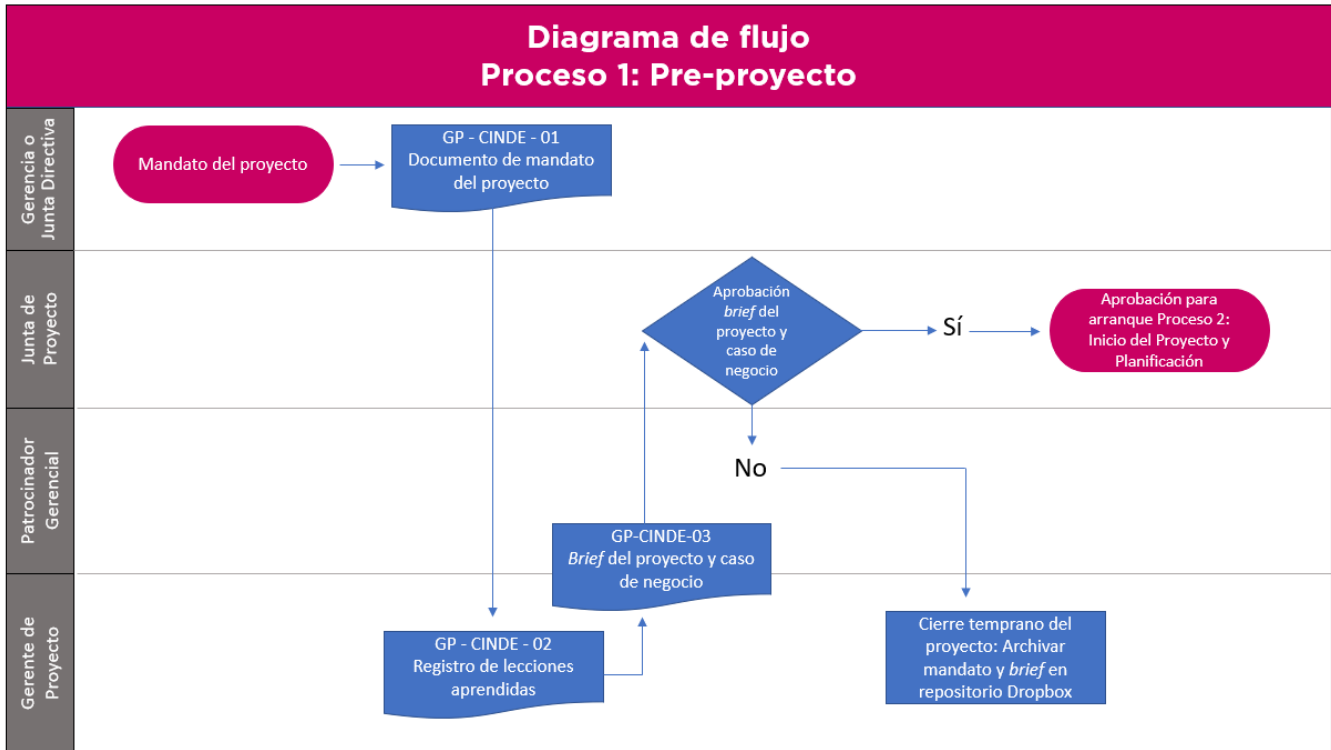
Diagrama de flujo
Proceso 1: Pre-proyecto

Gerencia o Junta Directiva

Mandato del proyecto

GP - CINDE - 01
Documento de mandato del proyecto

Junta de Proyecto

Aprobación *brief* del proyecto y caso de negocio

Sí

Aprobación para arranque Proceso 2: Inicio del Proyecto y Planificación

Patrocinador Gerencial

No

GP-CINDE-03
*Brief* del proyecto y caso de negocio

Gerente de Proyecto

GP - CINDE - 02
Registro de lecciones aprendidas

Cierre temprano del proyecto: Archivar mandato y *brief* en repositorio Dropbox